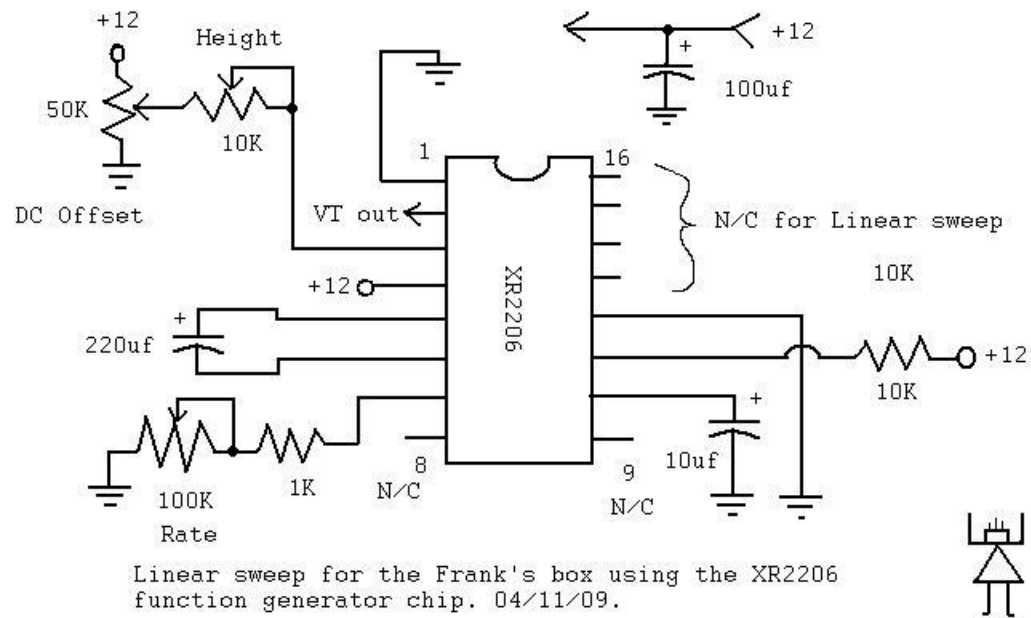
+12
Height
50K
10K
DC Offset
1
16
+12
+
100uf
VT out
N/C for Linear sweep
+12
XR2206
10K
+
220uf
10K
+12
+
100K
1K
8
N/C
9
N/C
10uf
Rate

Linear sweep for the Frank's box using the XR2206 function generator chip. 04/11/09.